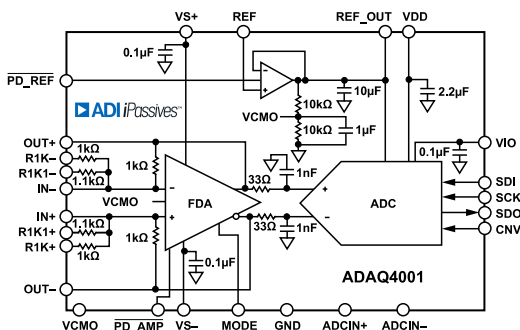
VS+
REF
REF_OUT
VDD
0.1µF
$\overline{\text{PD\_REF}}$
ADI iPassives™
10kΩ
10µF
2.2µF
VCMO
10kΩ
1µF
OUT+
R1K–
R1K1–
IN–
1kΩ
1.1kΩ
1kΩ
1nF
0.1µF
VIO
33Ω
FDA
ADC
SDI
SCK
SDO
CNV
VCMO
IN+
R1K1+
R1K+
1.1kΩ
1kΩ
1kΩ
33Ω
1nF
0.1µF
ADAQ4001
OUT–
VCMO
$\overline{\text{PD\_AMP}}$
VS–
MODE
GND
ADCIN+
ADCIN–